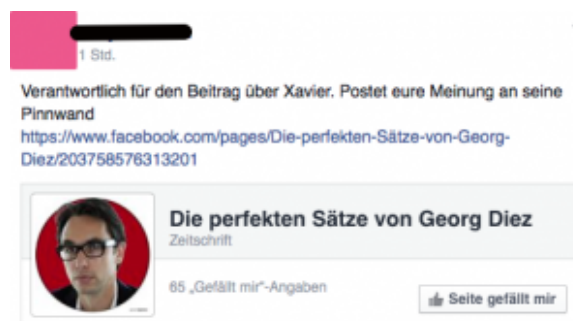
1 Std.

Verantwortlich für den Beitrag über Xavier. Postet eure Meinung an seine Pinnwand
https://www.facebook.com/pages/Die-perfekten-Sätze-von-Georg-Diez/203758576313201

Die perfekten Sätze von Georg Diez
Zeitschrift

65 „Gefällt mir"-Angaben

Seite gefällt mir